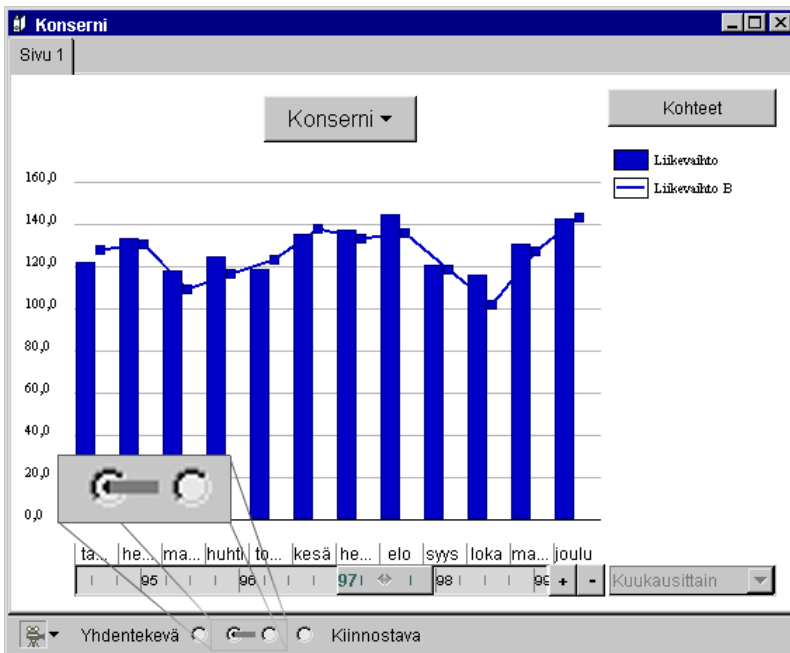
Konserni

Sivu 1

Konserni

Kohteet

Liikevaihto
Liikevaihto B

160,0
140,0
120,0
100,0
80,0
60,0
40,0
20,0
0,0

ta... he... ma... huhti to... kesä he... elo syys loka ma... joulu

95 96 97 98 99 + -

Kuukausittain

Yhdentekevä Kiinnostava